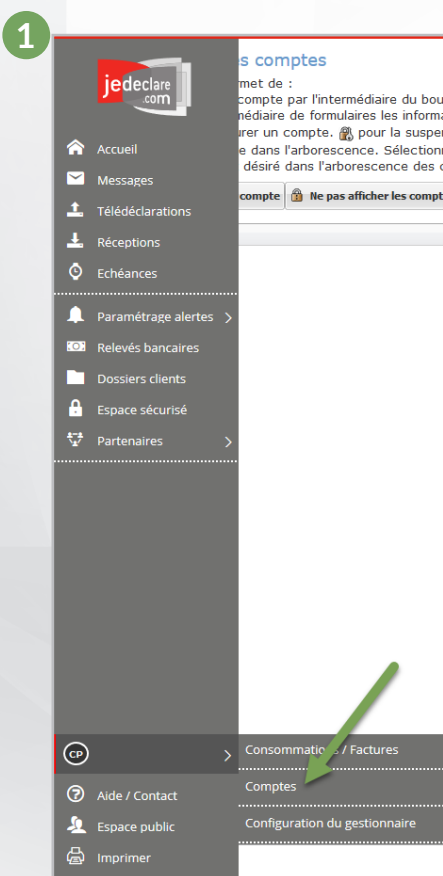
1

jedeclare.com

s comptes
rmet de :
compte par l'intermédiaire du bou
médiaire de formulaires les informa
urer un compte. pour la susper
e dans l'arborescence. Sélection
désiré dans l'arborescence des c

compte | Ne pas afficher les compt

Accueil
Messages
Télédéclarations
Réceptions
Echéances
Paramétrage alertes
Relevés bancaires
Dossiers clients
Espace sécurisé
Partenaires

CP
Consommati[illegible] / Factures
Comptes
Configuration du gestionnaire

Aide / Contact
Espace public
Imprimer